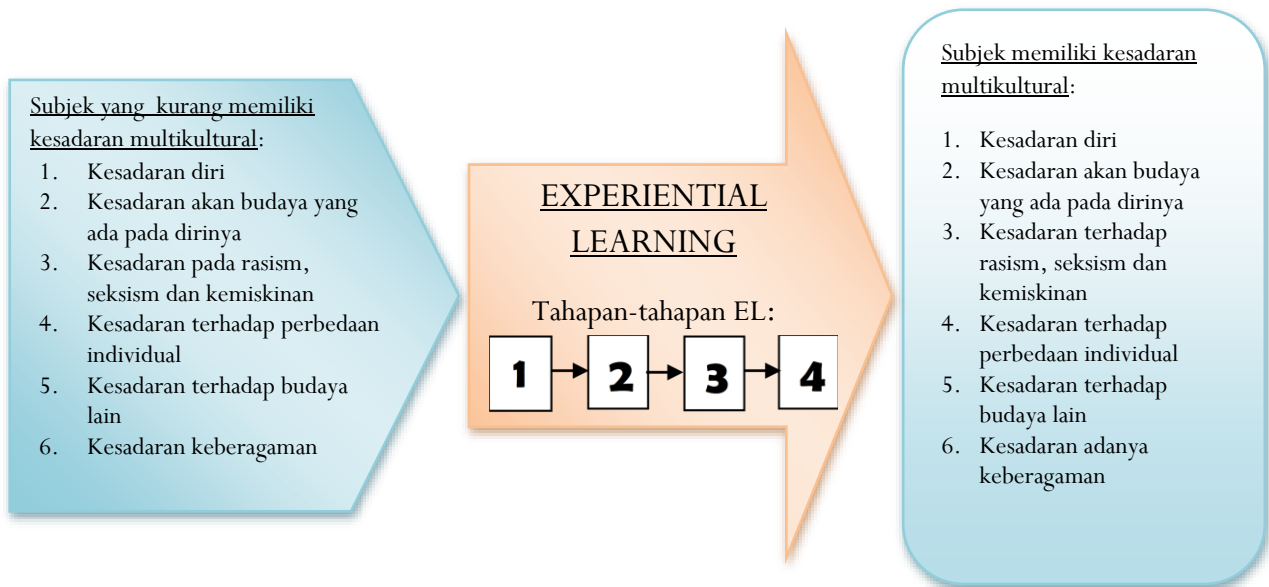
Subjek yang kurang memiliki kesadaran multikultural:

1. Kesadaran diri
2. Kesadaran akan budaya yang ada pada dirinya
3. Kesadaran pada rasism, seksism dan kemiskinan
4. Kesadaran terhadap perbedaan individual
5. Kesadaran terhadap budaya lain
6. Kesadaran keberagaman

EXPERIENTIAL LEARNING

Tahapan-tahapan EL:

1 2 3 4

Subjek memiliki kesadaran multikultural:

1. Kesadaran diri
2. Kesadaran akan budaya yang ada pada dirinya
3. Kesadaran terhadap rasism, seksism dan kemiskinan
4. Kesadaran terhadap perbedaan individual
5. Kesadaran terhadap budaya lain
6. Kesadaran adanya keberagaman